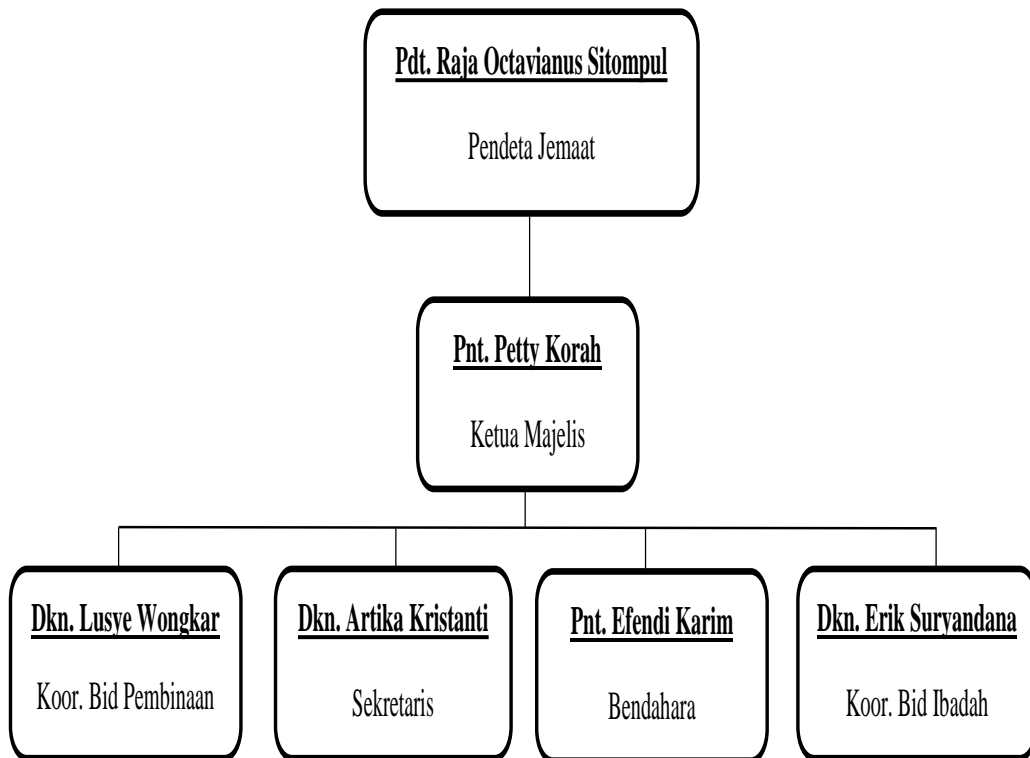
Pdt. Raja Octavianus Sitompul

Pendeta Jemaat

Pnt. Petty Korah

Ketua Majelis

Dkn. Lusye Wongkar

Koor. Bid Pembinaan

Dkn. Artika Kristanti

Sekretaris

Pnt. Efendi Karim

Bendahara

Dkn. Erik Suryandana

Koor. Bid Ibadah